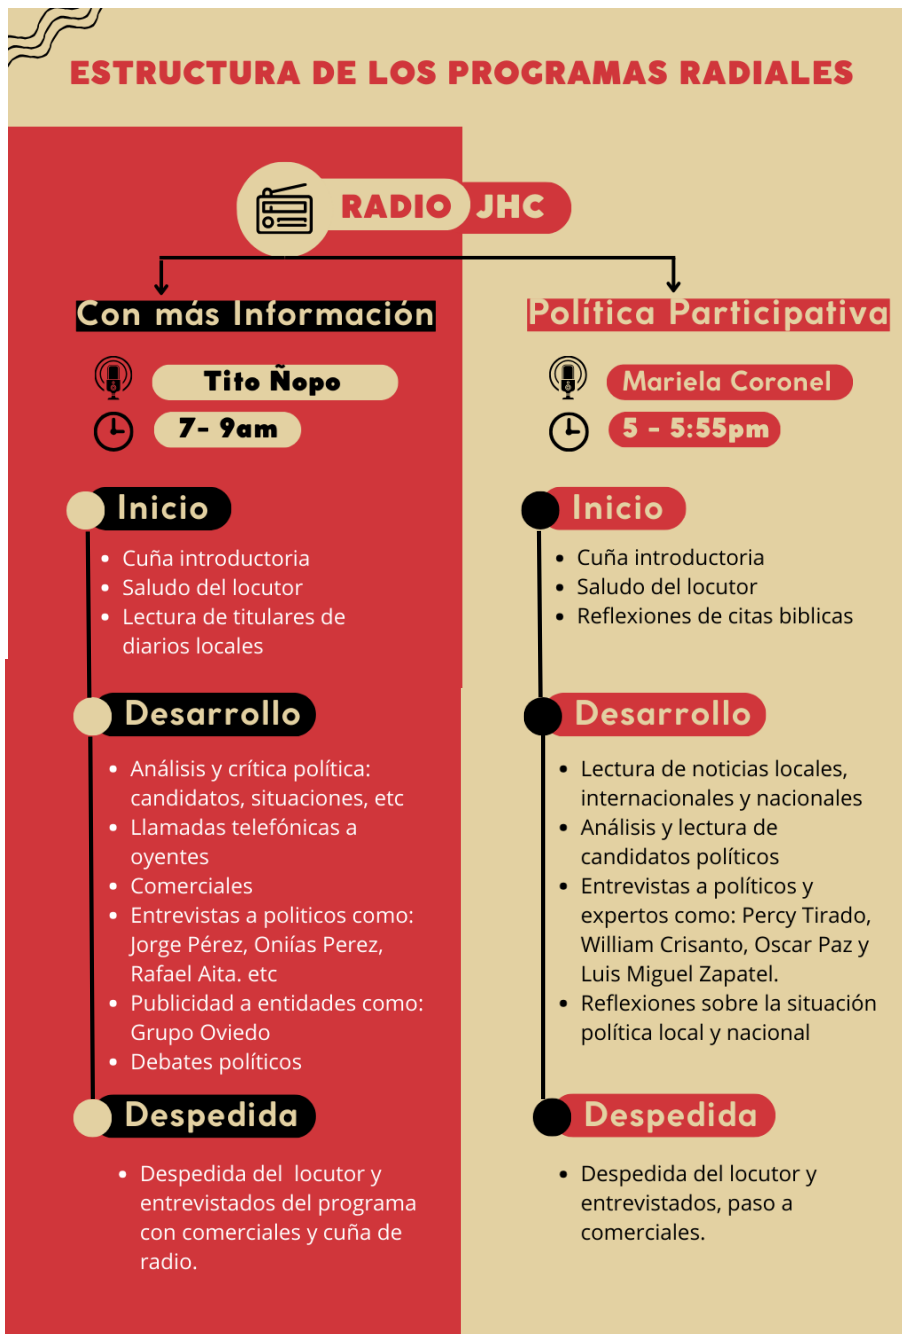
ESTRUCTURA DE LOS PROGRAMAS RADIALES

RADIO JHC

Con más Información

Tito Ñopo

7- 9am

Inicio

- Cuña introductoria
- Saludo del locutor
- Lectura de titulares de diarios locales

Desarrollo

- Análisis y crítica política: candidatos, situaciones, etc
- Llamadas telefónicas a oyentes
- Comerciales
- Entrevistas a politicos como: Jorge Pérez, Oniías Perez, Rafael Aita. etc
- Publicidad a entidades como: Grupo Oviedo
- Debates políticos

Despedida

- Despedida del locutor y entrevistados del programa con comerciales y cuña de radio.

Política Participativa

Mariela Coronel

5 - 5:55pm

Inicio

- Cuña introductoria
- Saludo del locutor
- Reflexiones de citas biblicas

Desarrollo

- Lectura de noticias locales, internacionales y nacionales
- Análisis y lectura de candidatos políticos
- Entrevistas a políticos y expertos como: Percy Tirado, William Crisanto, Oscar Paz y Luis Miguel Zapatel.
- Reflexiones sobre la situación política local y nacional

Despedida

- Despedida del locutor y entrevistados, paso a comerciales.